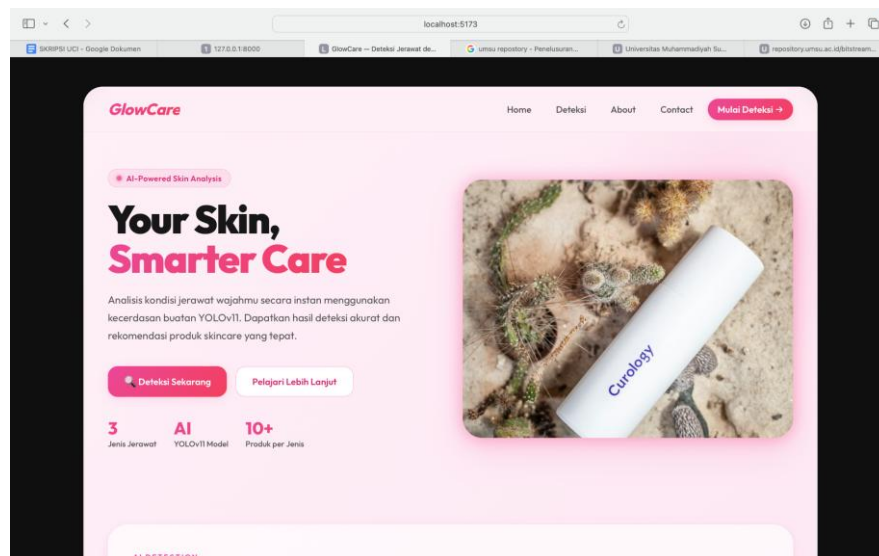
localhost:5173

SKRIPSI UCI - Google Dokumen
127.0.0.1:8000
GlowCare — Deteksi Jerawat de...
umsu repostory - Penelusuran...
Universitas Muhammadiyah Su...
repository.umsu.ac.id/bitstream...

GlowCare

Home Deteksi About Contact Mulai Deteksi →

AI-Powered Skin Analysis

Your Skin, Smarter Care

Analisis kondisi jerawat wajahmu secara instan menggunakan kecerdasan buatan YOLOv11. Dapatkan hasil deteksi akurat dan rekomendasi produk skincare yang tepat.

Deteksi Sekarang Pelajari Lebih Lanjut

3 Jenis Jerawat
AI YOLOv11 Model
10+ Produk per Jenis

Curology

AI DETECTION